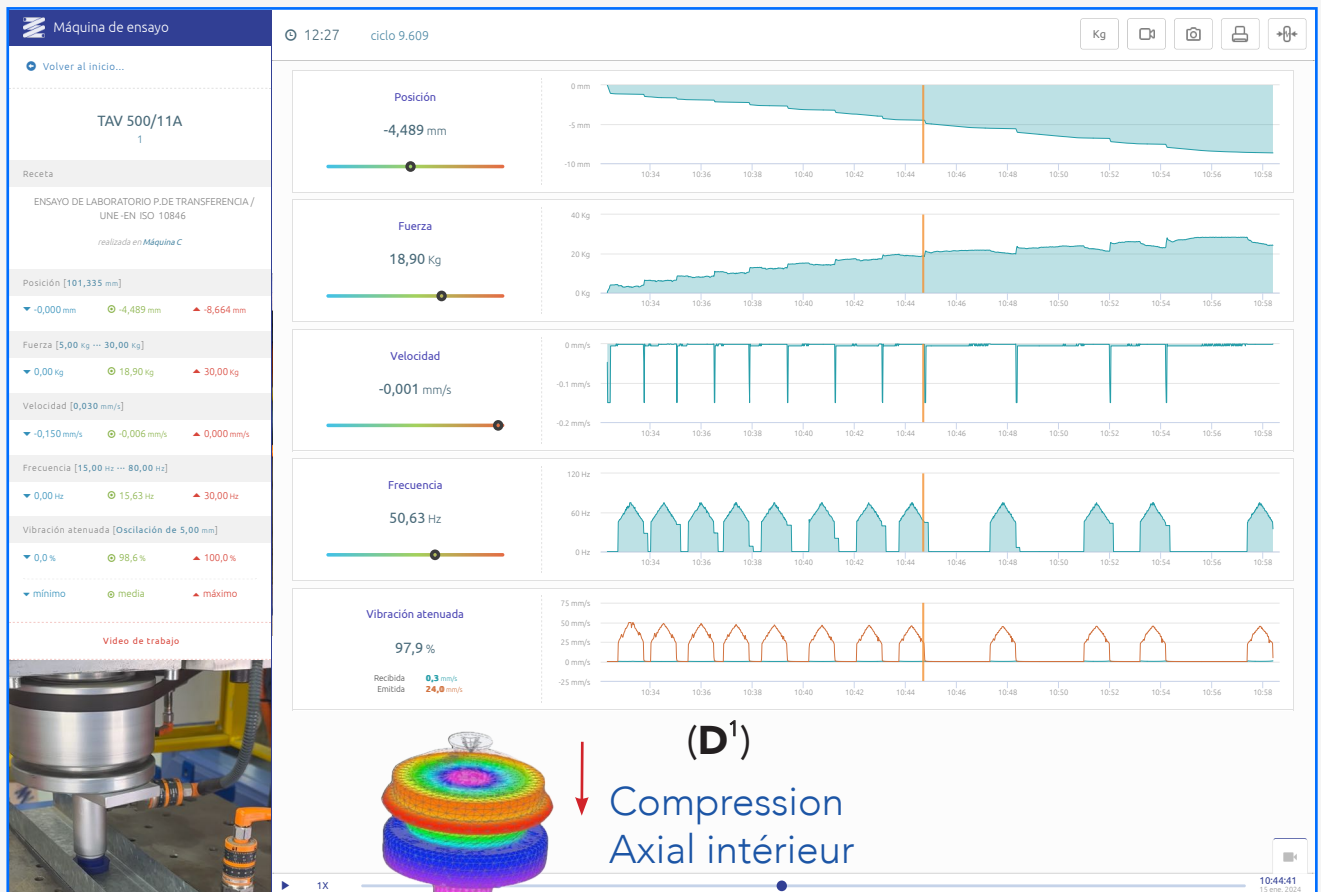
Máquina de ensayo

Volver al inicio...

TAV 500/11A
1

Receta

ENSAYO DE LABORATORIO P.DE TRANSFERENCIA / UNE-EN ISO 10846

realizada en Máquina C

Posición [101,335 mm]
-0,000 mm  -4,489 mm  -8,664 mm

Fuerza [5,00 Kg ··· 30,00 Kg]
0,00 Kg  18,90 Kg  30,00 Kg

Velocidad [0,030 mm/s]
-0,150 mm/s  -0,006 mm/s  0,000 mm/s

Frecuencia [15,00 Hz ··· 80,00 Hz]
0,00 Hz  15,63 Hz  30,00 Hz

Vibración atenuada [Oscilación de 5,00 mm]
0,0 %  98,6 %  100,0 %

mínimo  media  máximo

Video de trabajo

12:27  ciclo 9.609

Kg

Posición
-4,489 mm
0 mm
-5 mm
-10 mm
10:34 10:36 10:38 10:40 10:42 10:44 10:46 10:48 10:50 10:52 10:54 10:56 10:58

Fuerza
18,90 Kg
40 Kg
20 Kg
0 Kg
10:34 10:36 10:38 10:40 10:42 10:44 10:46 10:48 10:50 10:52 10:54 10:56 10:58

Velocidad
-0,001 mm/s
0 mm/s
-0.1 mm/s
-0.2 mm/s
10:34 10:36 10:38 10:40 10:42 10:44 10:46 10:48 10:50 10:52 10:54 10:56 10:58

Frecuencia
50,63 Hz
120 Hz
60 Hz
0 Hz
10:34 10:36 10:38 10:40 10:42 10:44 10:46 10:48 10:50 10:52 10:54 10:56 10:58

Vibración atenuada
97,9 %
Recibida 0,3 mm/s
Emitida 24,0 mm/s
75 mm/s
50 mm/s
25 mm/s
0 mm/s
-25 mm/s
10:34 10:36 10:38 10:40 10:42 10:44 10:46 10:48 10:50 10:52 10:54 10:56 10:58

(D$^1$)

Compression
Axial intérieur

1X

10:44:41
13 ene. 2024